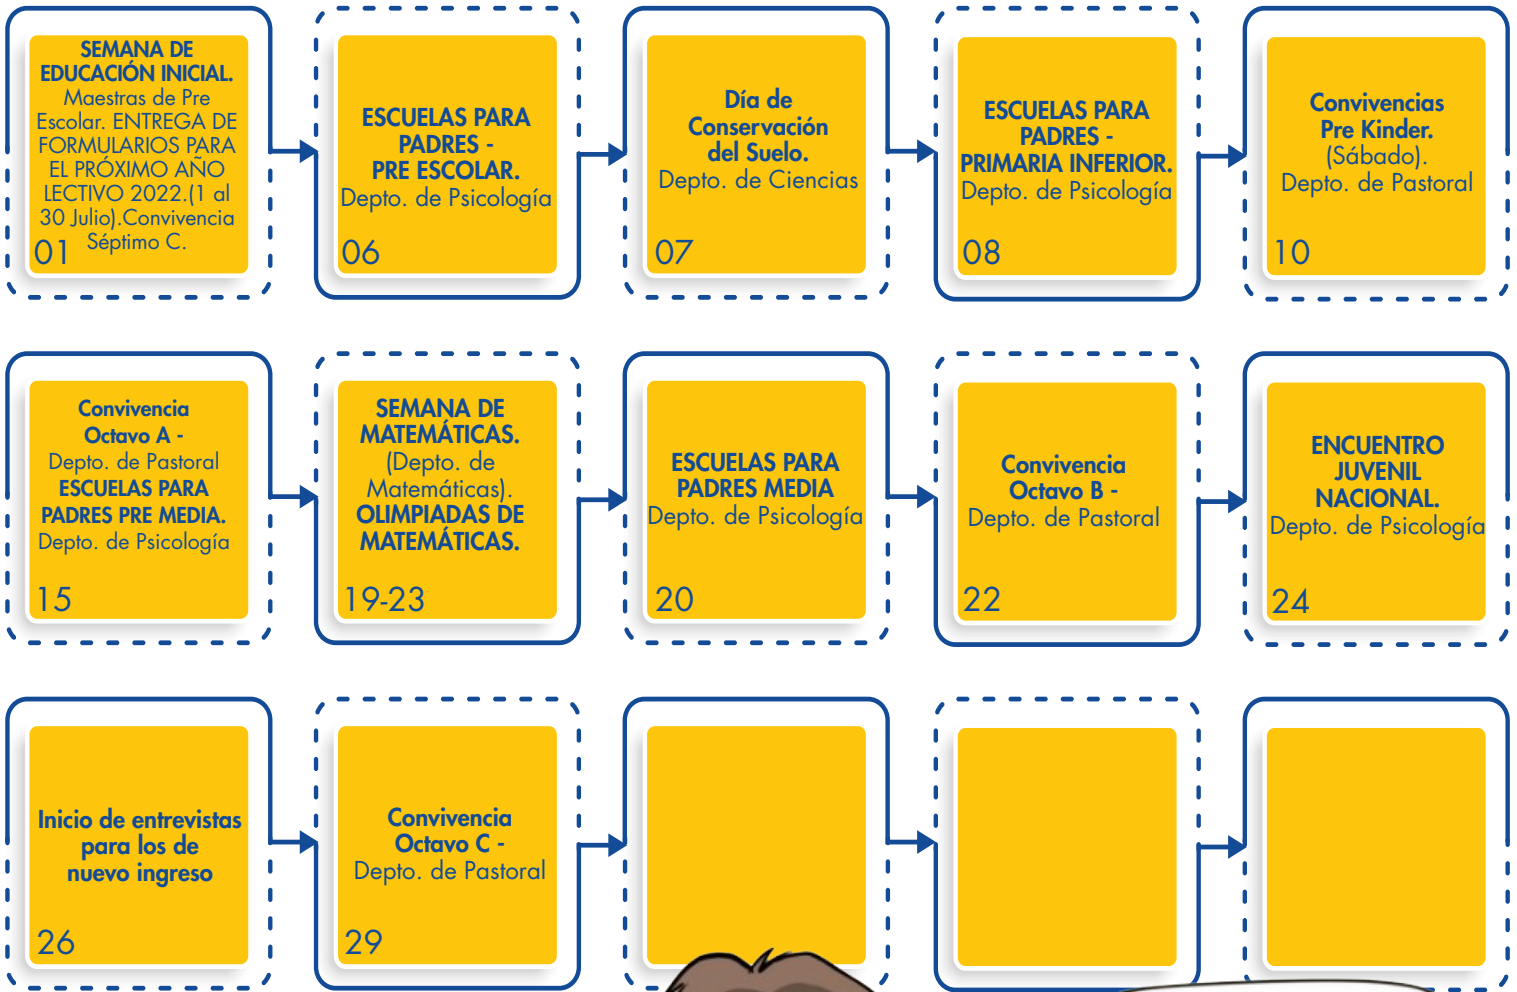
SEMANA DE EDUCACIÓN INICIAL. Maestras de Pre Escolar. ENTREGA DE FORMULARIOS PARA EL PRÓXIMO AÑO LECTIVO 2022.(1 al 30 Julio).Convivencia Séptimo C.
01

ESCUELAS PARA PADRES - PRE ESCOLAR. Depto. de Psicología
06

Día de Conservación del Suelo. Depto. de Ciencias
07

ESCUELAS PARA PADRES - PRIMARIA INFERIOR. Depto. de Psicología
08

Convivencias Pre Kinder. (Sábado). Depto. de Pastoral
10

Convivencia Octavo A - Depto. de Pastoral ESCUELAS PARA PADRES PRE MEDIA. Depto. de Psicología
15

SEMANA DE MATEMÁTICAS. (Depto. de Matemáticas). OLIMPIADAS DE MATEMÁTICAS.
19-23

ESCUELAS PARA PADRES MEDIA Depto. de Psicología
20

Convivencia Octavo B - Depto. de Pastoral
22

ENCUENTRO JUVENIL NACIONAL. Depto. de Psicología
24

Inicio de entrevistas para los de nuevo ingreso
26

Convivencia Octavo C - Depto. de Pastoral
29